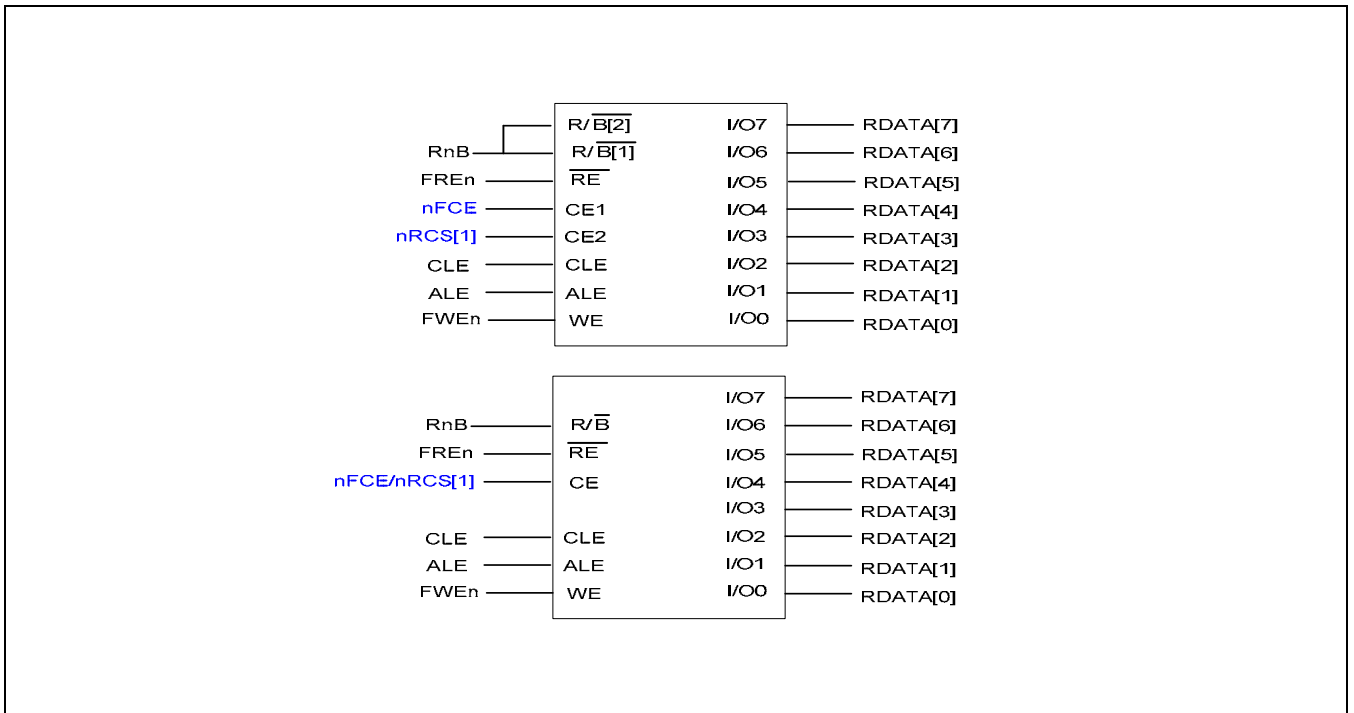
RnB
FREn
nFCE
nRCS[1]
CLE
ALE
FWEn

$R/\overline{B[2]}$
$R/\overline{B[1]}$
$\overline{RE}$
CE1
CE2
CLE
ALE
WE

I/O7
I/O6
I/O5
I/O4
I/O3
I/O2
I/O1
I/O0

RDATA[7]
RDATA[6]
RDATA[5]
RDATA[4]
RDATA[3]
RDATA[2]
RDATA[1]
RDATA[0]

RnB
FREn
nFCE/nRCS[1]
CLE
ALE
FWEn

$R/\overline{B}$
$\overline{RE}$
CE
CLE
ALE
WE

I/O7
I/O6
I/O5
I/O4
I/O3
I/O2
I/O1
I/O0

RDATA[7]
RDATA[6]
RDATA[5]
RDATA[4]
RDATA[3]
RDATA[2]
RDATA[1]
RDATA[0]